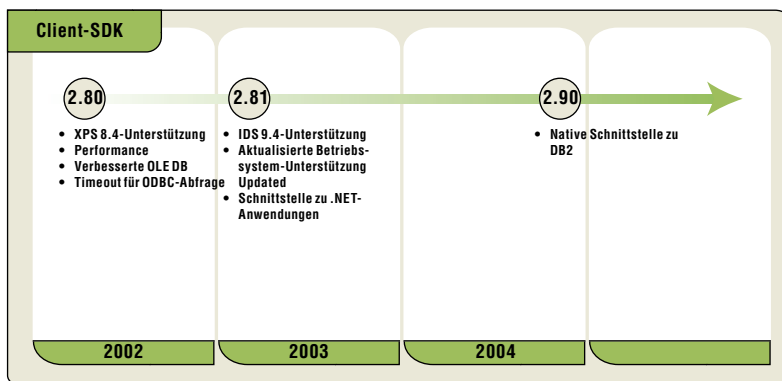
Client-SDK

2.80

- XPS 8.4-Unterstützung
- Performance
- Verbesserte OLE DB
- Timeout für ODBC-Abfrage

2.81

- IDS 9.4-Unterstützung
- Aktualisierte Betriebssystem-Unterstützung Updated
- Schnittstelle zu .NET-Anwendungen

2.90

- Native Schnittstelle zu DB2

2002

2003

2004